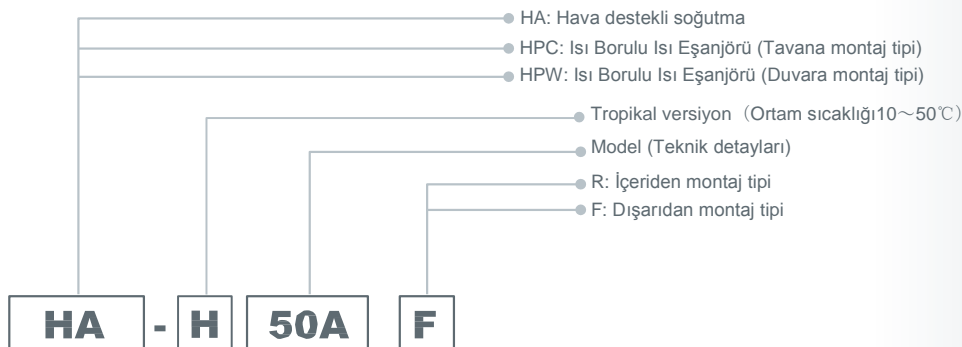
HA: Hava destekli soğutma
HPC: Isı Borulu Isı Eşanjörü (Tavana montaj tipi)
HPW: Isı Borulu Isı Eşanjörü (Duvara montaj tipi)
Tropikal versiyon（Ortam sıcaklığı10～50℃）
Model (Teknik detayları)
R: İçeriden montaj tipi
F: Dışarıdan montaj tipi

HA - H 50A F